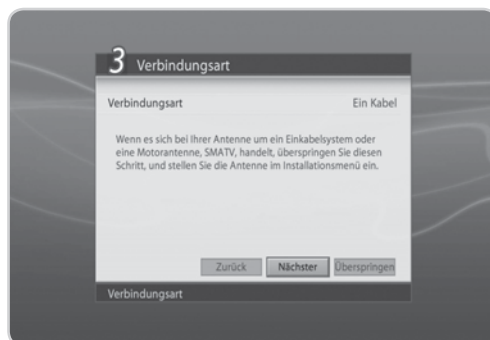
3 Verbindungsart

Verbindungsart Ein Kabel

Wenn es sich bei Ihrer Antenne um ein Einkabelsystem oder eine Motorantenne, SMATV, handelt, überspringen Sie diesen Schritt, und stellen Sie die Antenne im Installationsmenü ein.

Zurück Nächster Überspringen

Verbindungsart